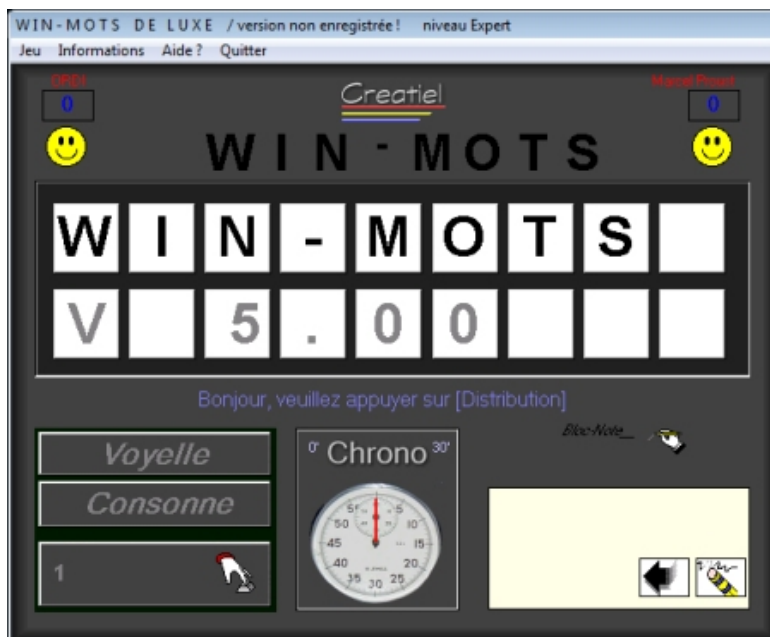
WIN-MOTS DE LUXE / version non enregistrée ! niveau Expert

Jeu Informations Aide ? Quitter

DRD1
0

Creatiel

Marcel Proust
0

WIN-MOTS

W I N - M O T S

V 5 . 0 0

Bonjour, veuillez appuyer sur [Distribution]

Voyelle

Consonne

1

0' Chrono 30'

5 10 15 20 25 30 35 40 45 50 55

Bloc-Note